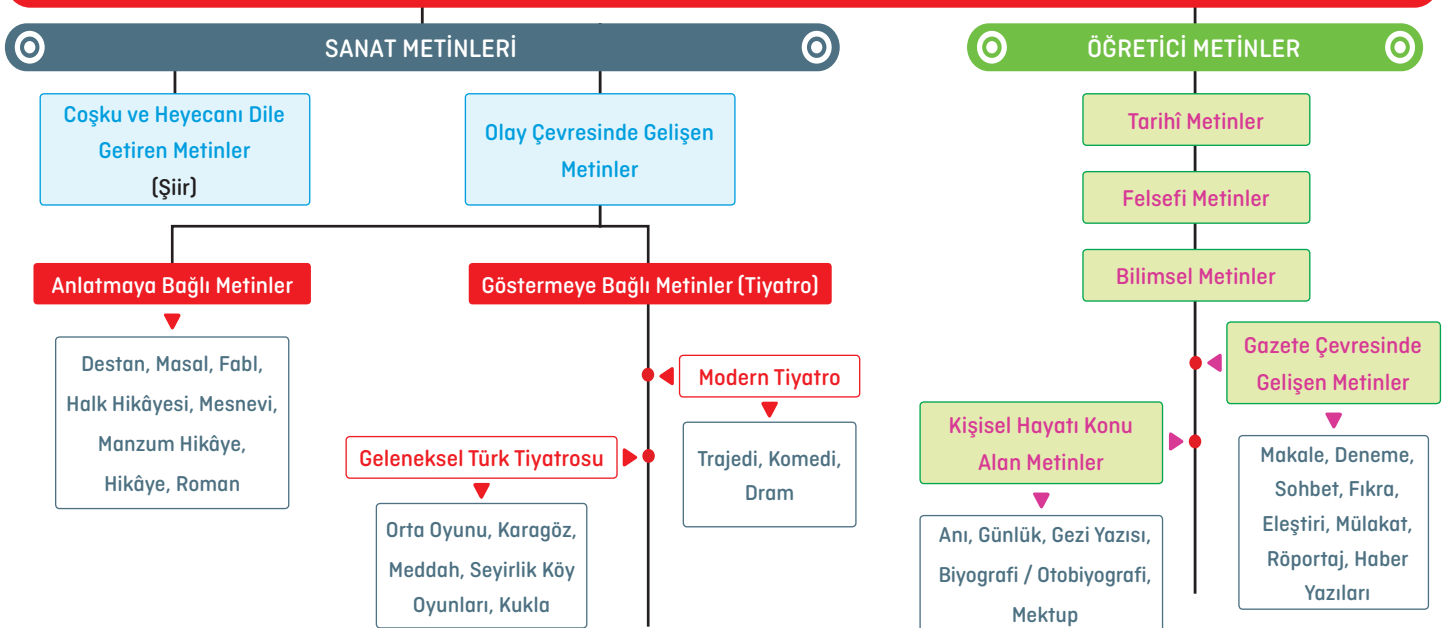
SANAT METİNLERİ

Coşku ve Heyecanı Dile Getiren Metinler (Şiir)

Olay Çevresinde Gelişen Metinler

Anlatmaya Bağlı Metinler

Destan, Masal, Fabl, Halk Hikâyesi, Mesnevi, Manzum Hikâye, Hikâye, Roman

Göstermeye Bağlı Metinler (Tiyatro)

Modern Tiyatro

Trajedi, Komedi, Dram

Geleneksel Türk Tiyatrosu

Orta Oyunu, Karagöz, Meddah, Seyirlik Köy Oyunları, Kukla

ÖĞRETİCİ METİNLER

Tarihî Metinler

Felsefi Metinler

Bilimsel Metinler

Gazete Çevresinde Gelişen Metinler

Makale, Deneme, Sohbet, Fıkra, Eleştiri, Mülakat, Röportaj, Haber Yazıları

Kişisel Hayatı Konu Alan Metinler

Anı, Günlük, Gezi Yazısı, Biyografi / Otobiyografi, Mektup